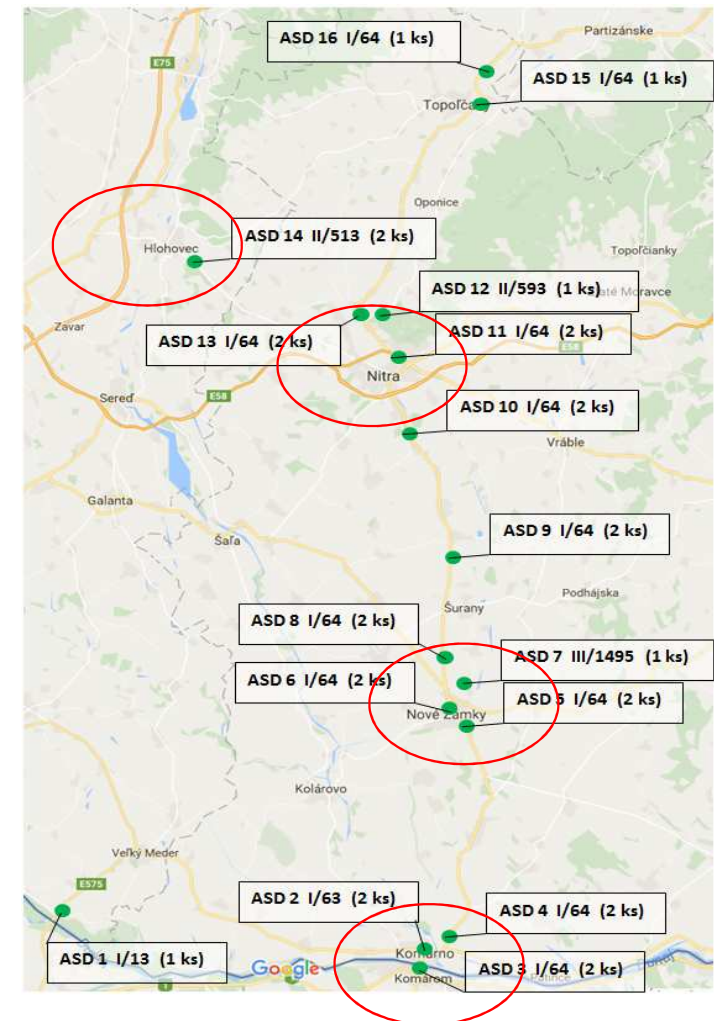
ASD 16 I/64 (1 ks)

Partizánske

E75

ASD 15 I/64 (1 ks)

Topoľča

Oponice

Hlohovec

ASD 14 II/513 (2 ks)

Topoľčianky

ASD 12 II/593 (1 ks)

Zlaté Moravce

Zavar

ASD 13 I/64 (2 ks)

ASD 11 I/64 (2 ks)

E58

Nitra

Sereď

E58

ASD 10 I/64 (2 ks)

Vráble

Galanta

ASD 9 I/64 (2 ks)

Šaľa

Podhájska

Šurany

ASD 8 I/64 (2 ks)

ASD 7 III/1495 (1 ks)

ASD 6 I/64 (2 ks)

ASD 5 I/64 (2 ks)

Nové Zámky

Kolárovo

Veľký Meder

E575

ASD 2 I/63 (2 ks)

ASD 4 I/64 (2 ks)

ASD 1 I/13 (1 ks)

Google

Komárno

Komárom

ASD 3 I/64 (2 ks)